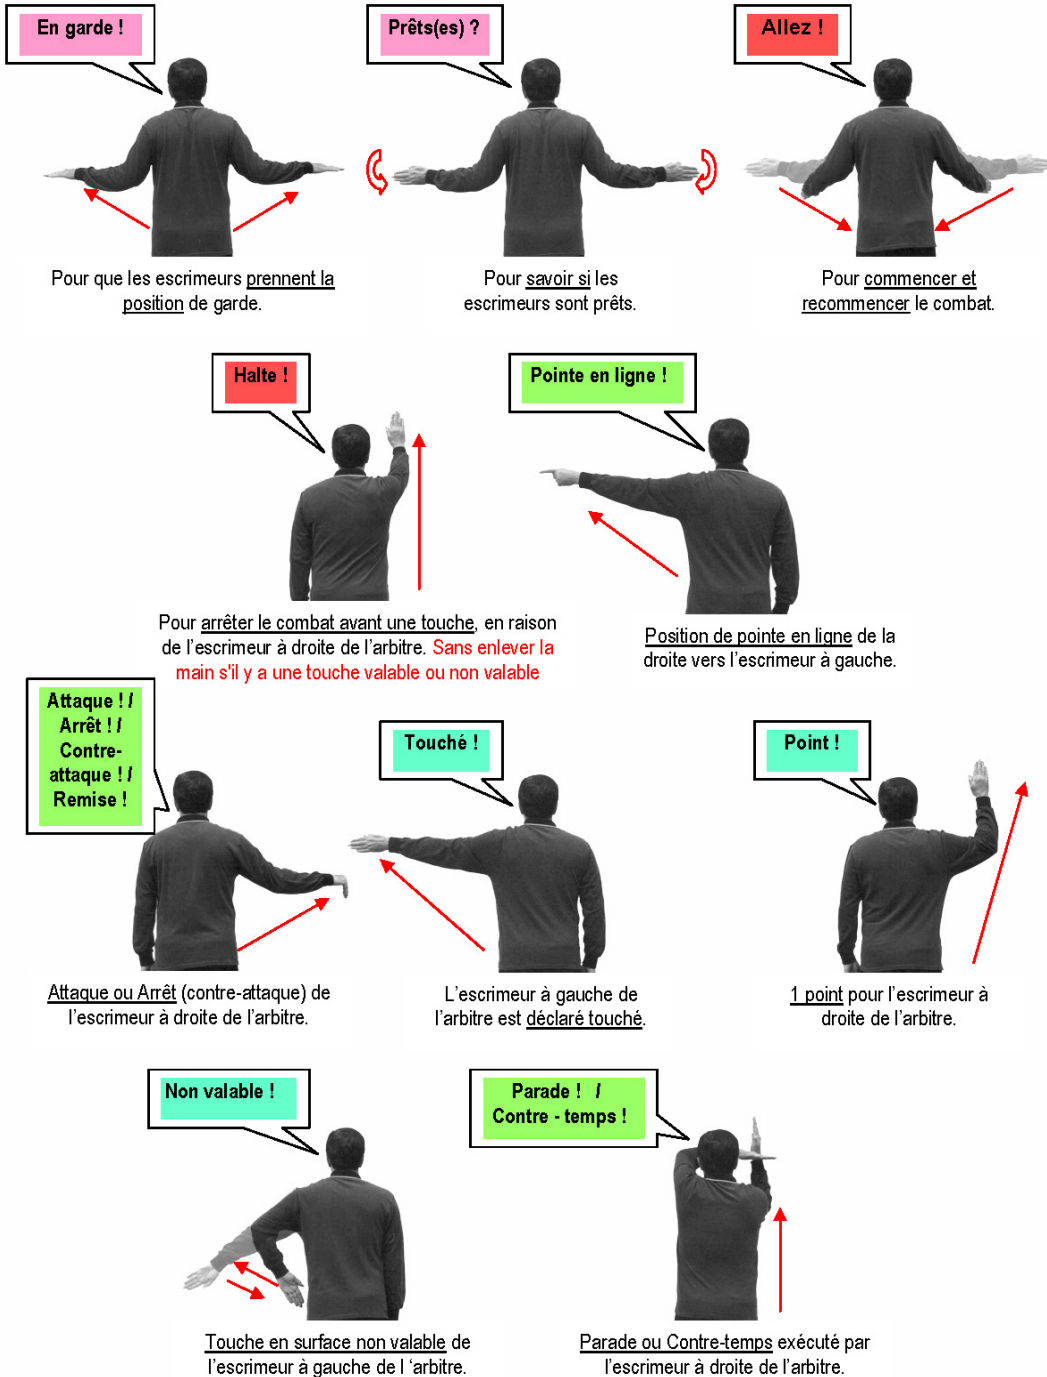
En garde !

Pour que les escrimeurs prennent la position de garde.

Prêts(es) ?

Pour savoir si les escrimeurs sont prêts.

Allez !

Pour commencer et recommencer le combat.

Halte !

Pour arrêter le combat avant une touche, en raison de l'escrimeur à droite de l'arbitre. Sans enlever la main s'il y a une touche valable ou non valable

Pointe en ligne !

Position de pointe en ligne de la droite vers l'escrimeur à gauche.

Attaque ! / Arrêt ! / Contre-attaque ! / Remise !

Attaque ou Arrêt (contre-attaque) de l'escrimeur à droite de l'arbitre.

Touché !

L'escrimeur à gauche de l'arbitre est déclaré touché.

Point !

1 point pour l'escrimeur à droite de l'arbitre.

Non valable !

Touche en surface non valable de l'escrimeur à gauche de l 'arbitre.

Parade ! / Contre - temps !

Parade ou Contre-temps exécuté par l'escrimeur à droite de l'arbitre.